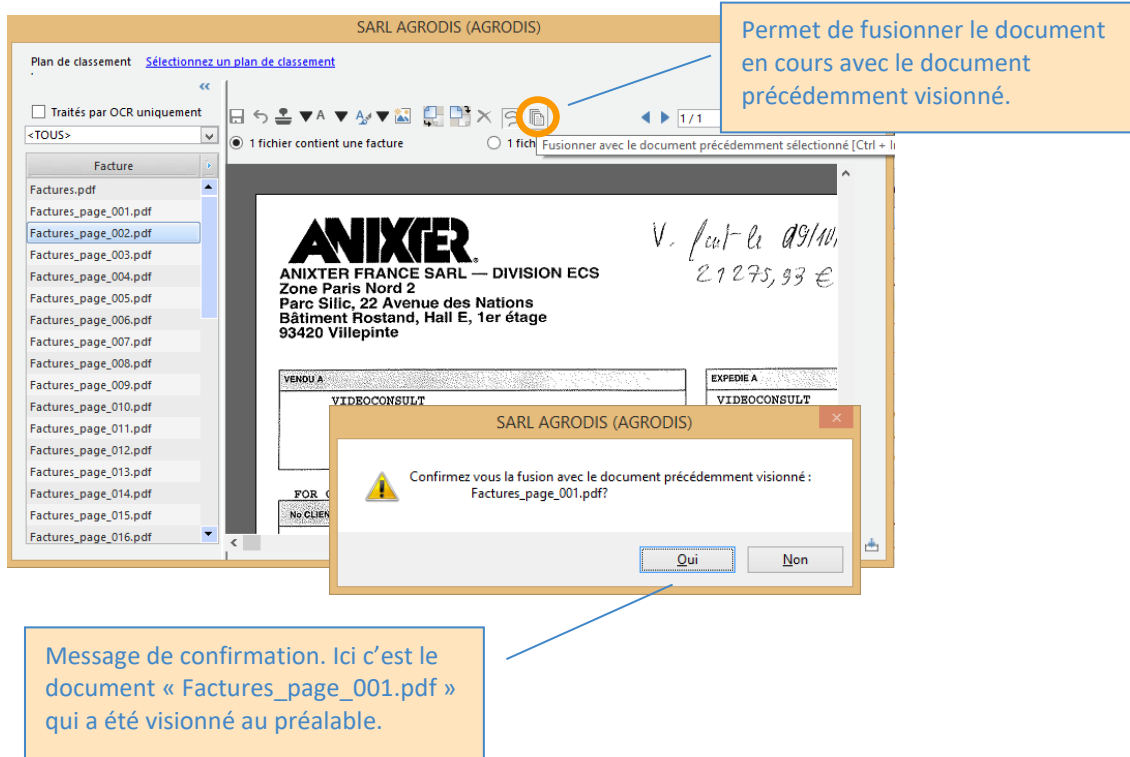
SARL AGRODIS (AGRODIS)

Permet de fusionner le document en cours avec le document précédemment visionné.

Plan de classement Sélectionnez un plan de classement

«

Traités par OCR uniquement

<TOUS>

Facture

Factures.pdf
Factures_page_001.pdf
Factures_page_002.pdf
Factures_page_003.pdf
Factures_page_004.pdf
Factures_page_005.pdf
Factures_page_006.pdf
Factures_page_007.pdf
Factures_page_008.pdf
Factures_page_009.pdf
Factures_page_010.pdf
Factures_page_011.pdf
Factures_page_012.pdf
Factures_page_013.pdf
Factures_page_014.pdf
Factures_page_015.pdf
Factures_page_016.pdf

1 / 1

1 fichier contient une facture

1 fich

Fusionner avec le document précédemment sélectionné [Ctrl + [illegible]

ANIXTER

ANIXTER FRANCE SARL — DIVISION ECS
Zone Paris Nord 2
Parc Silic, 22 Avenue des Nations
Bâtiment Rostand, Hall E, 1er étage
93420 Villepinte

V. fact le 09/1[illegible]
21275,93 €

VENDU A
VIDEOCONSULT

EXPEDIE A
VIDEOCONSULT

FOR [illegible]

No CLIEN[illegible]

SARL AGRODIS (AGRODIS)

Confirmez vous la fusion avec le document précédemment visionné :
Factures_page_001.pdf?

Oui

Non

Message de confirmation. Ici c'est le document « Factures_page_001.pdf » qui a été visionné au préalable.